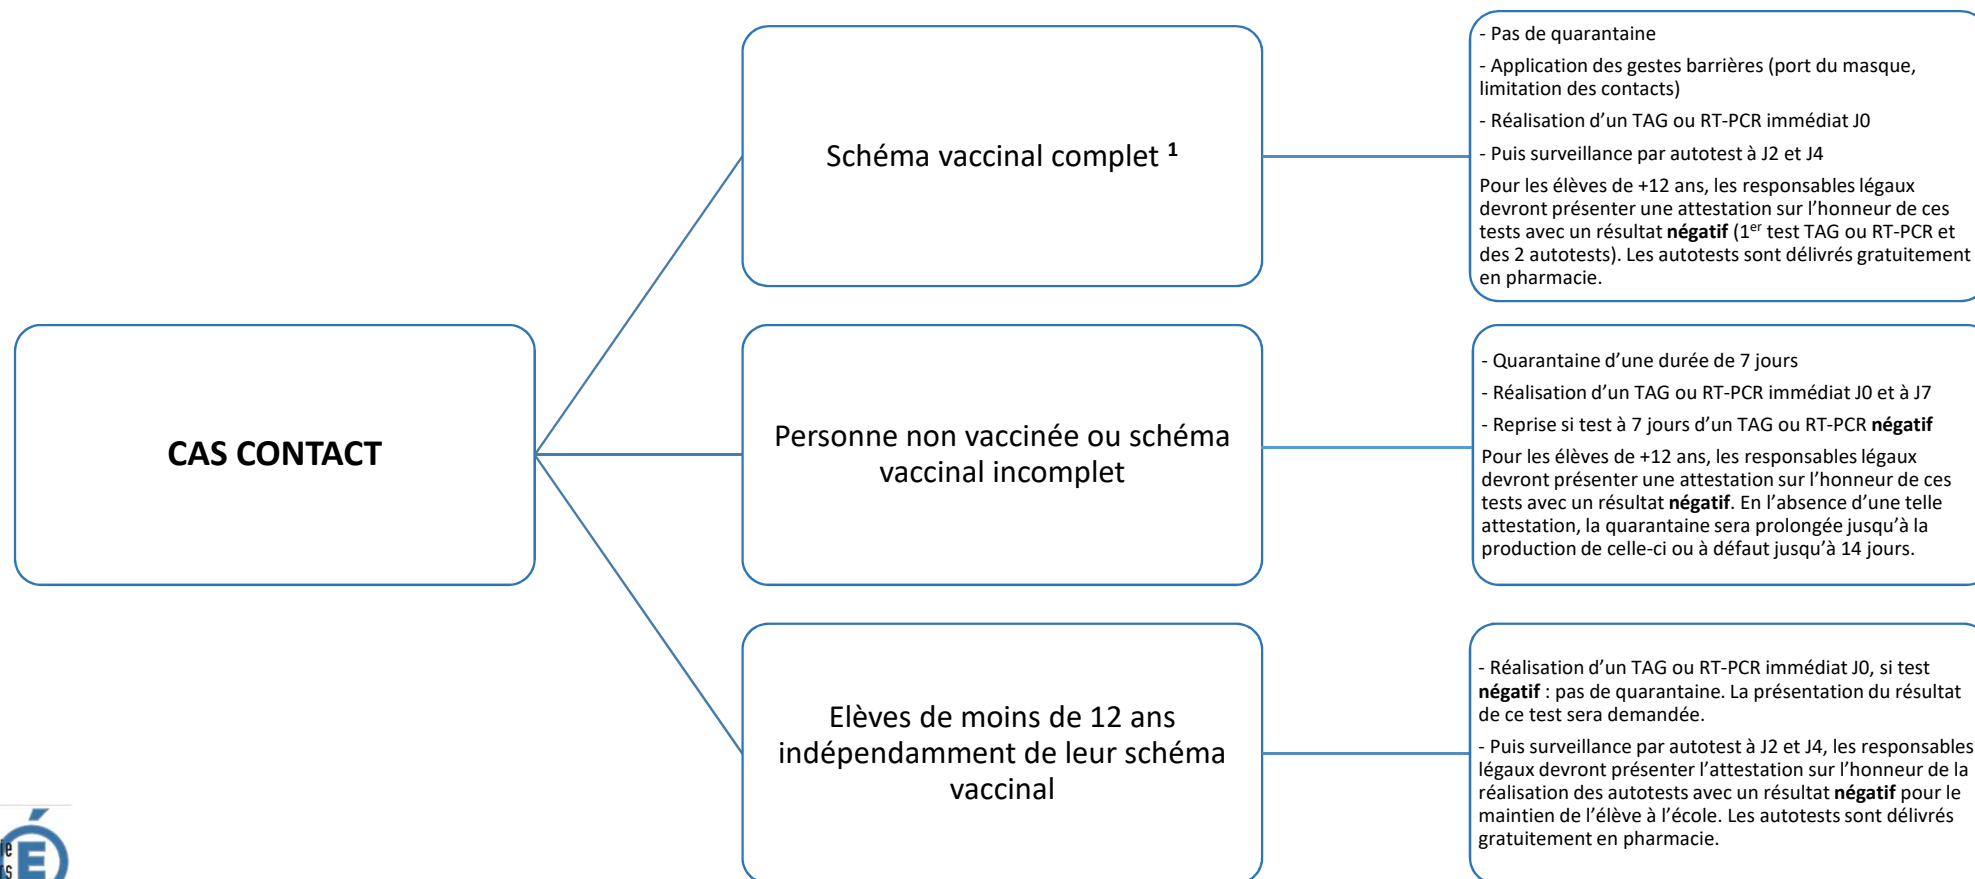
CAS CONTACT

Schéma vaccinal complet $^1$

- Pas de quarantaine
- Application des gestes barrières (port du masque, limitation des contacts)
- Réalisation d'un TAG ou RT-PCR immédiat J0
- Puis surveillance par autotest à J2 et J4

Pour les élèves de +12 ans, les responsables légaux devront présenter une attestation sur l'honneur de ces tests avec un résultat **négatif** (1$^{er}$ test TAG ou RT-PCR et des 2 autotests). Les autotests sont délivrés gratuitement en pharmacie.

Personne non vaccinée ou schéma vaccinal incomplet

- Quarantaine d'une durée de 7 jours
- Réalisation d'un TAG ou RT-PCR immédiat J0 et à J7
- Reprise si test à 7 jours d'un TAG ou RT-PCR **négatif**

Pour les élèves de +12 ans, les responsables légaux devront présenter une attestation sur l'honneur de ces tests avec un résultat **négatif**. En l'absence d'une telle attestation, la quarantaine sera prolongée jusqu'à la production de celle-ci ou à défaut jusqu'à 14 jours.

Elèves de moins de 12 ans indépendamment de leur schéma vaccinal

- Réalisation d'un TAG ou RT-PCR immédiat J0, si test **négatif** : pas de quarantaine. La présentation du résultat de ce test sera demandée.
- Puis surveillance par autotest à J2 et J4, les responsables légaux devront présenter l'attestation sur l'honneur de la réalisation des autotests avec un résultat **négatif** pour le maintien de l'élève à l'école. Les autotests sont délivrés gratuitement en pharmacie.

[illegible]
É